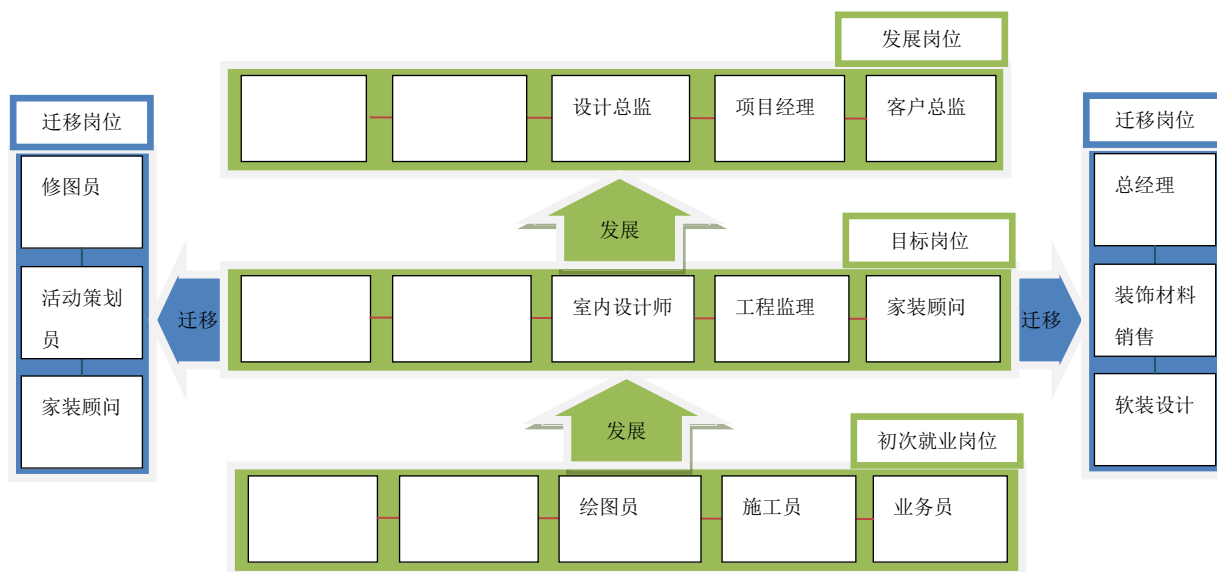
迁移岗位

修图员

活动策划员

家装顾问

发展岗位

设计总监

项目经理

客户总监

发展

目标岗位

迁移

室内设计师

工程监理

家装顾问

迁移

发展

初次就业岗位

绘图员

施工员

业务员

迁移岗位

总经理

装饰材料销售

软装设计